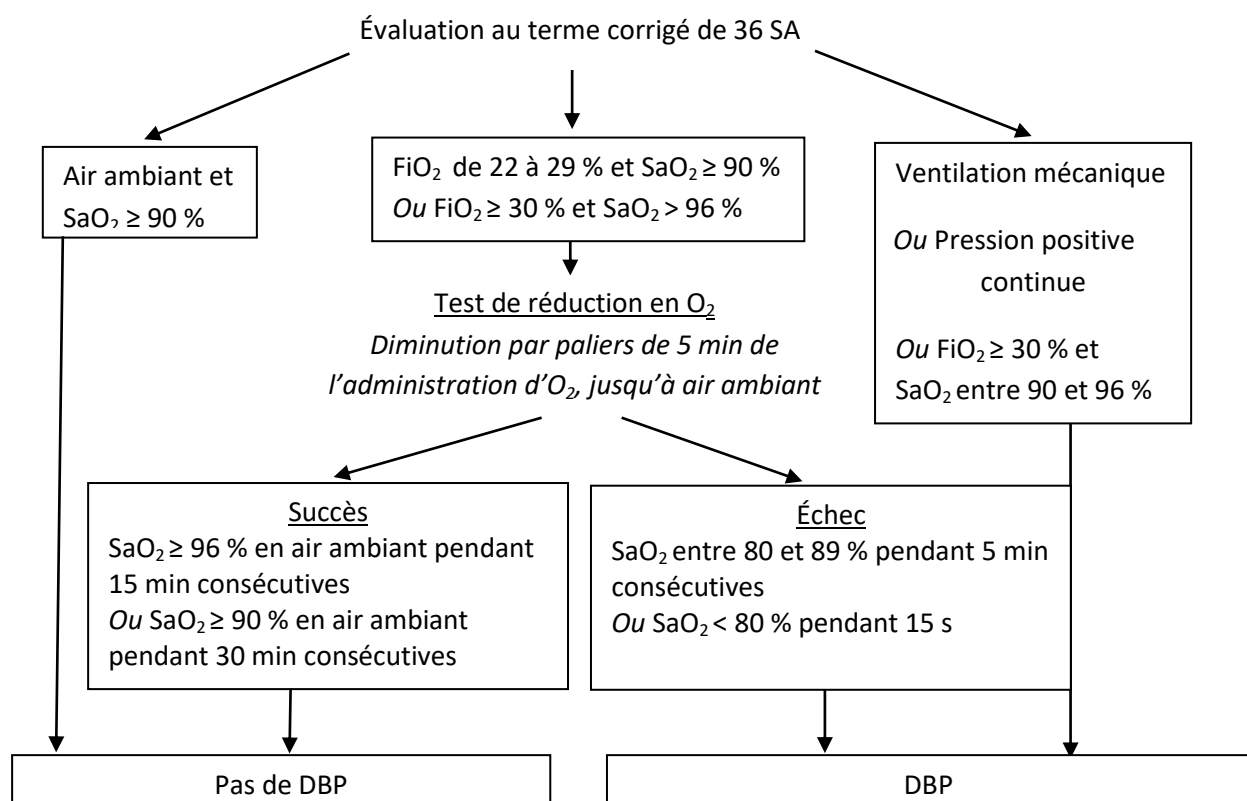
Évaluation au terme corrigé de 36 SA

Air ambiant et $SaO_2 \geq 90$ %

$FiO_2$ de 22 à 29 % et $SaO_2 \geq 90$ %
*Ou* $FiO_2 \geq 30$ % et $SaO_2 > 96$ %

Ventilation mécanique
*Ou* Pression positive continue
*Ou* $FiO_2 \geq 30$ % et $SaO_2$ entre 90 et 96 %

Test de réduction en $O_2$
*Diminution par paliers de 5 min de l'administration d'$O_2$, jusqu'à air ambiant*

Succès
$SaO_2 \geq 96$ % en air ambiant pendant 15 min consécutives
*Ou* $SaO_2 \geq 90$ % en air ambiant pendant 30 min consécutives

Échec
$SaO_2$ entre 80 et 89 % pendant 5 min consécutives
*Ou* $SaO_2 < 80$ % pendant 15 s

Pas de DBP

DBP